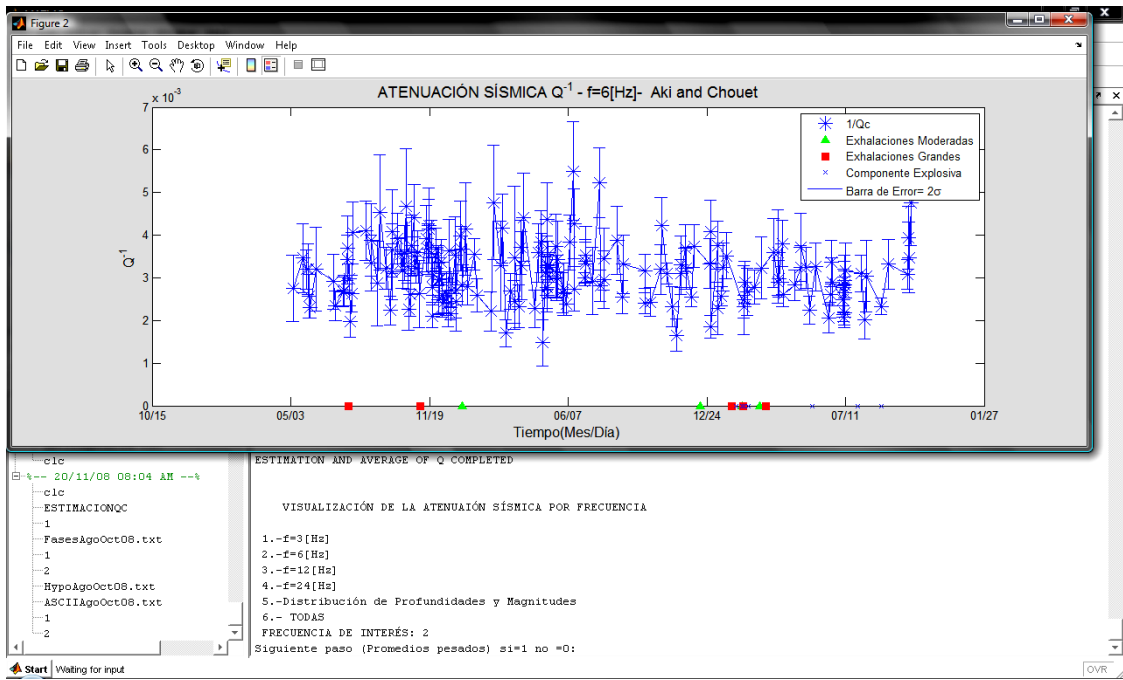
Figure 2

File Edit View Insert Tools Desktop Window Help

ATENUACIÓN SÍSMICA $Q^{-1}$ - f=6[Hz]- Aki and Chouet

$\times 10^{-3}$

7
6
5
4
3
2
1
0

$Q^{-1}$

10/15 05/03 11/19 06/07 12/24 07/11 01/27

Tiempo(Mes/Día)

1/Qc
Exhalaciones Moderadas
Exhalaciones Grandes
Componente Explosiva
Barra de Error= $2\sigma$

clc
%-- 20/11/08 08:04 AM --%
clc
ESTIMACIONQC
1
FasesAgoOct08.txt
1
2
HypoAgoOct08.txt
ASCIIAgoOct08.txt
1
2

ESTIMATION AND AVERAGE OF Q COMPLETED

VISUALIZACIÓN DE LA ATENUAIÓN SÍSMICA POR FRECUENCIA

1.-f=3[Hz]
2.-f=6[Hz]
3.-f=12[Hz]
4.-f=24[Hz]
5.-Distribución de Profundidades y Magnitudes
6.- TODAS
FRECUENCIA DE INTERÉS: 2
Siguiente paso (Promedios pesados) si=1 no =0:

Start Waiting for input

OVR